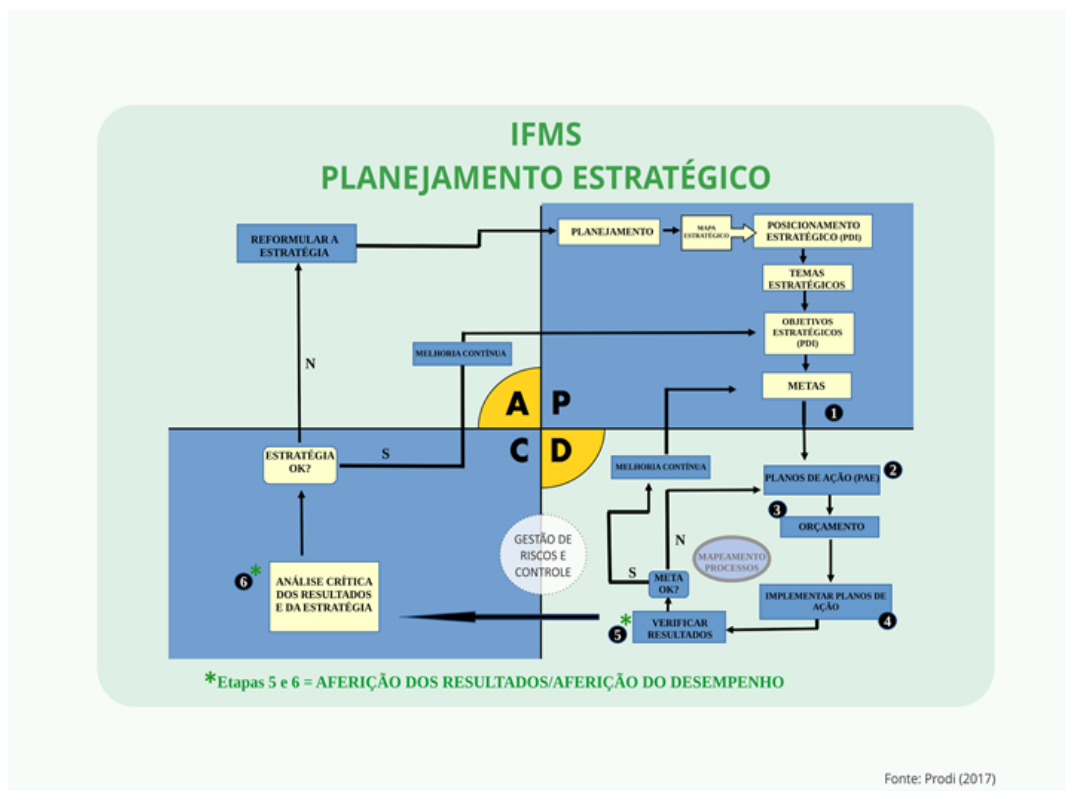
IFMS
PLANEJAMENTO ESTRATÉGICO

REFORMULAR A ESTRATÉGIA

PLANEJAMENTO

MAPA ESTRATÉGICO

POSICIONAMENTO ESTRATÉGICO (PDI)

TEMAS ESTRATÉGICOS

OBJETIVOS ESTRATÉGICOS (PDI)

MELHORIA CONTÍNUA

N

METAS

1

A P
C D

ESTRATÉGIA OK?

S

MELHORIA CONTÍNUA

PLANOS DE AÇÃO (PAE)

2

3

ORÇAMENTO

GESTÃO DE RISCOS E CONTROLE

N

MAPEAMENTO PROCESSOS

S

META OK?

6 * ANÁLISE CRÍTICA DOS RESULTADOS E DA ESTRATÉGIA

IMPLEMENTAR PLANOS DE AÇÃO

4

* 5 VERIFICAR RESULTADOS

*Etapas 5 e 6 = AFERIÇÃO DOS RESULTADOS/AFERIÇÃO DO DESEMPENHO

Fonte: Prodi (2017)